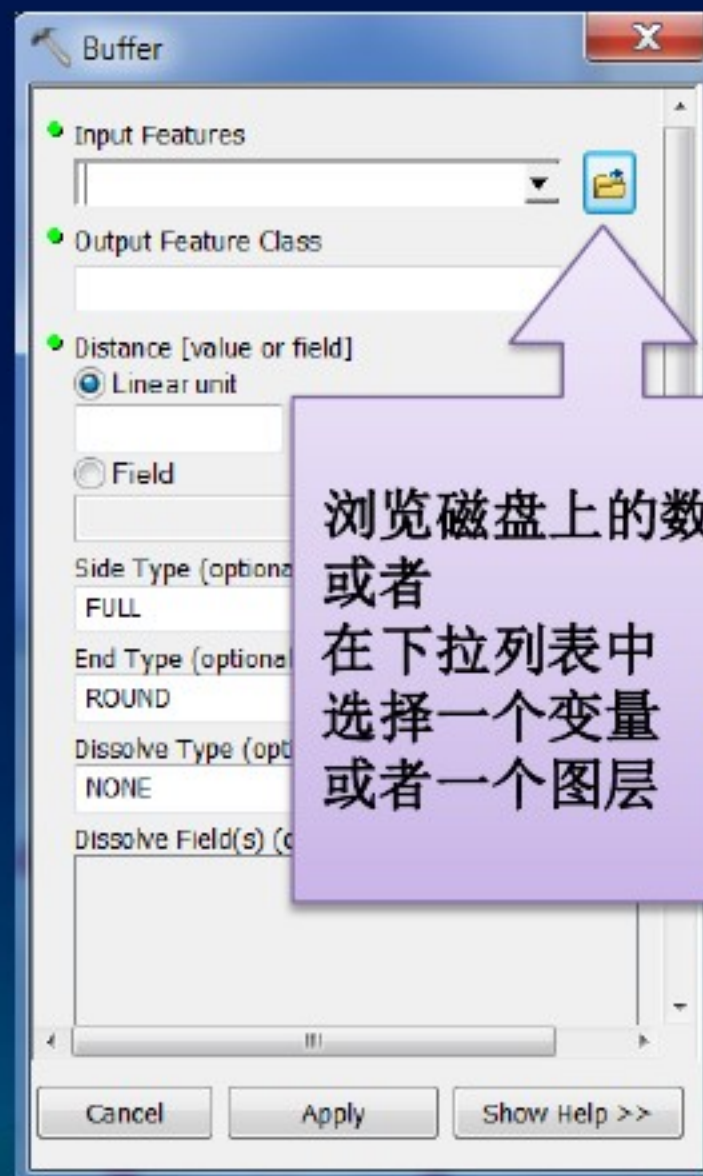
Buffer

Input Features

Output Feature Class

Distance [value or field]
Linear unit

Field

Side Type (optiona
FULL

End Type (optional
ROUND

Dissolve Type (opt
NONE

Dissolve Field(s) (c

浏览磁盘上的数
或者
在下拉列表中
选择一个变量
或者一个图层

Cancel
Apply
Show Help >>